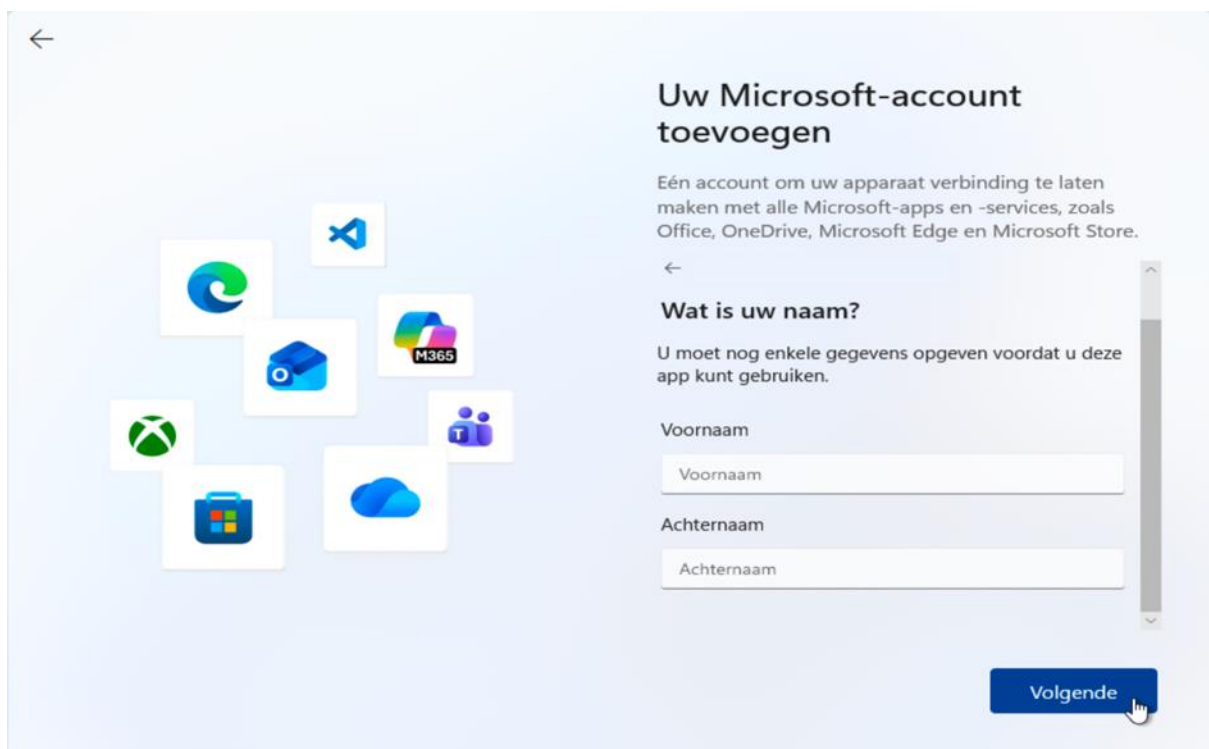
Uw Microsoft-account toevoegen

Eén account om uw apparaat verbinding te laten maken met alle Microsoft-apps en -services, zoals Office, OneDrive, Microsoft Edge en Microsoft Store.

M365

Wat is uw naam?

U moet nog enkele gegevens opgeven voordat u deze app kunt gebruiken.

Voornaam

Voornaam

Achternaam

Achternaam

Volgende